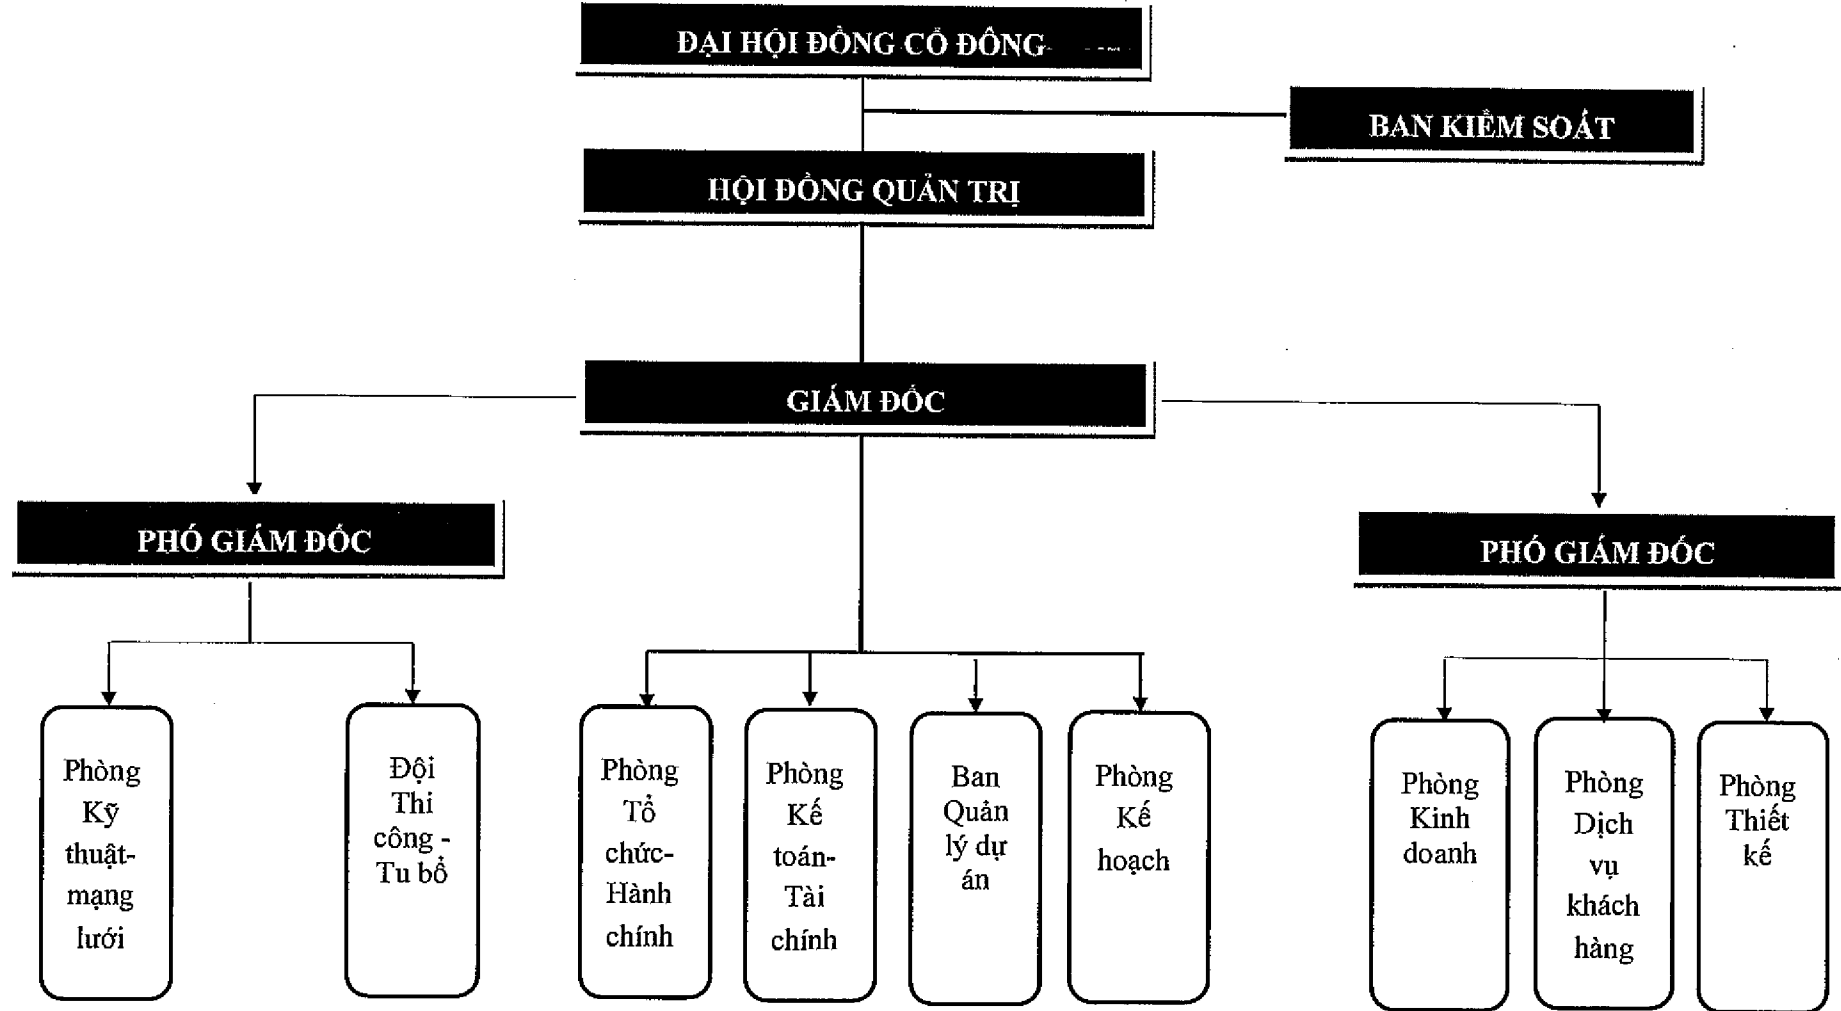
ĐẠI HỘI ĐỒNG CỔ ĐÔNG

BAN KIỂM SOÁT

HỘI ĐỒNG QUẢN TRỊ

GIÁM ĐỐC

PHÓ GIÁM ĐỐC

PHÓ GIÁM ĐỐC

Phòng Kỹ thuật-mạng lưới

Đội Thi công - Tu bổ

Phòng Tổ chức-Hành chính

Phòng Kế toán-Tài chính

Ban Quản lý dự án

Phòng Kế hoạch

Phòng Kinh doanh

Phòng Dịch vụ khách hàng

Phòng Thiết kế